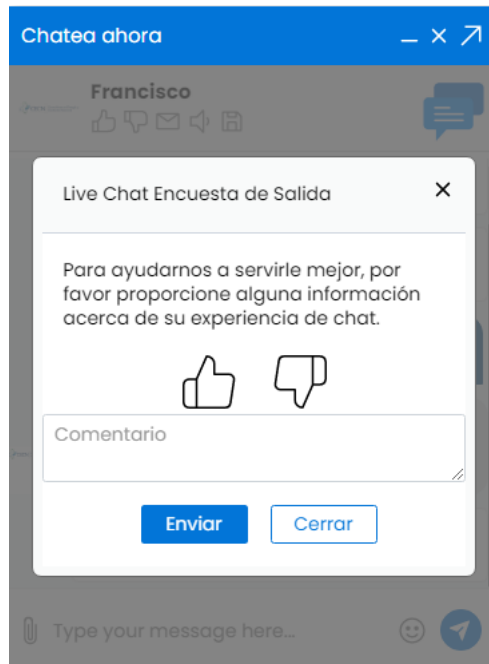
Chatea ahora

Francisco

Live Chat Encuesta de Salida

×

Para ayudarnos a servirle mejor, por favor proporcione alguna información acerca de su experiencia de chat.

Comentario

Enviar

Cerrar

Type your message here...